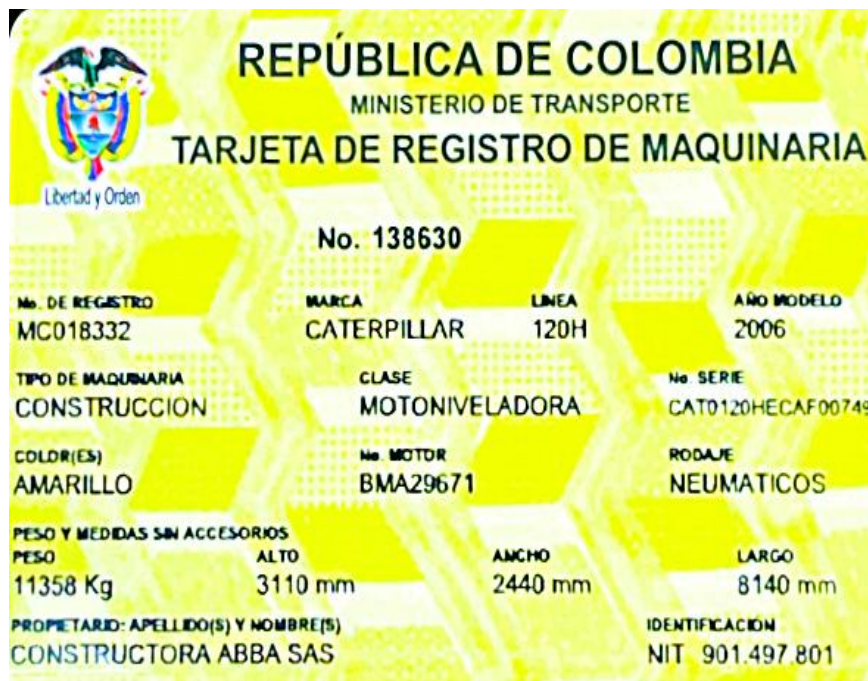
Libertad y Orden

REPÚBLICA DE COLOMBIA
MINISTERIO DE TRANSPORTE
TARJETA DE REGISTRO DE MAQUINARIA

No. 138630

No. DE REGISTRO
MC018332

MARCA
CATERPILLAR

LINEA
120H

AÑO MODELO
2006

TIPO DE MAQUINARIA
CONSTRUCCION

CLASE
MOTONIVELADORA

No. SERIE
CAT0120HECAF0074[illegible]

COLOR(ES)
AMARILLO

No. MOTOR
BMA29671

RODAJE
NEUMATICOS

PESO Y MEDIDAS SIN ACCESORIOS

PESO
11358 Kg

ALTO
3110 mm

ANCHO
2440 mm

LARGO
8140 mm

PROPIETARIO: APELLIDO(S) Y NOMBRE(S)
CONSTRUCTORA ABBA SAS

IDENTIFICACION
NIT 901.497.801